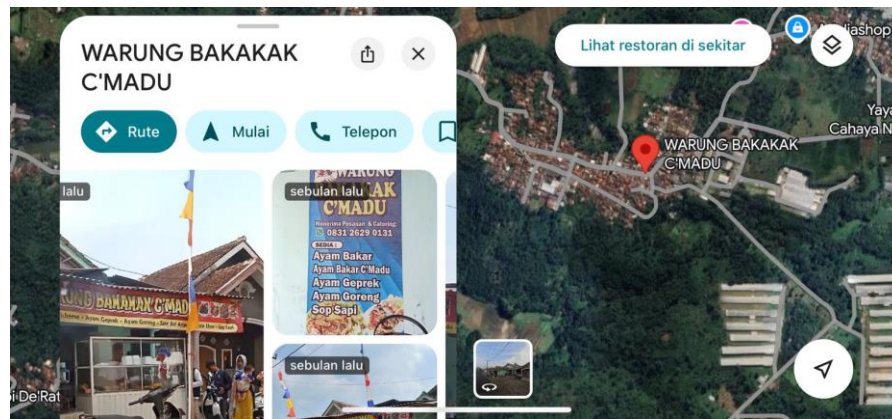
WARUNG BAKAKAK C'MADU

Rute
Mulai
Telepon

lalu
sebulan lalu
sebulan lalu

WARUNG
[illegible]AK
C'MADU
Menerima Pesanan & Catering
0831 2629 0131
MENU :
Ayam Bakar
Ayam Bakar C'Madu
Ayam Geprek
Ayam Goreng
Sop Sapi

WARUNG BAKAKAK C'MAD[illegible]

Lihat restoran di sekitar
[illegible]iashop
Yay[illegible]
Cahaya N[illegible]
WARUNG BAKAKAK C'MADU
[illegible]i De Rat